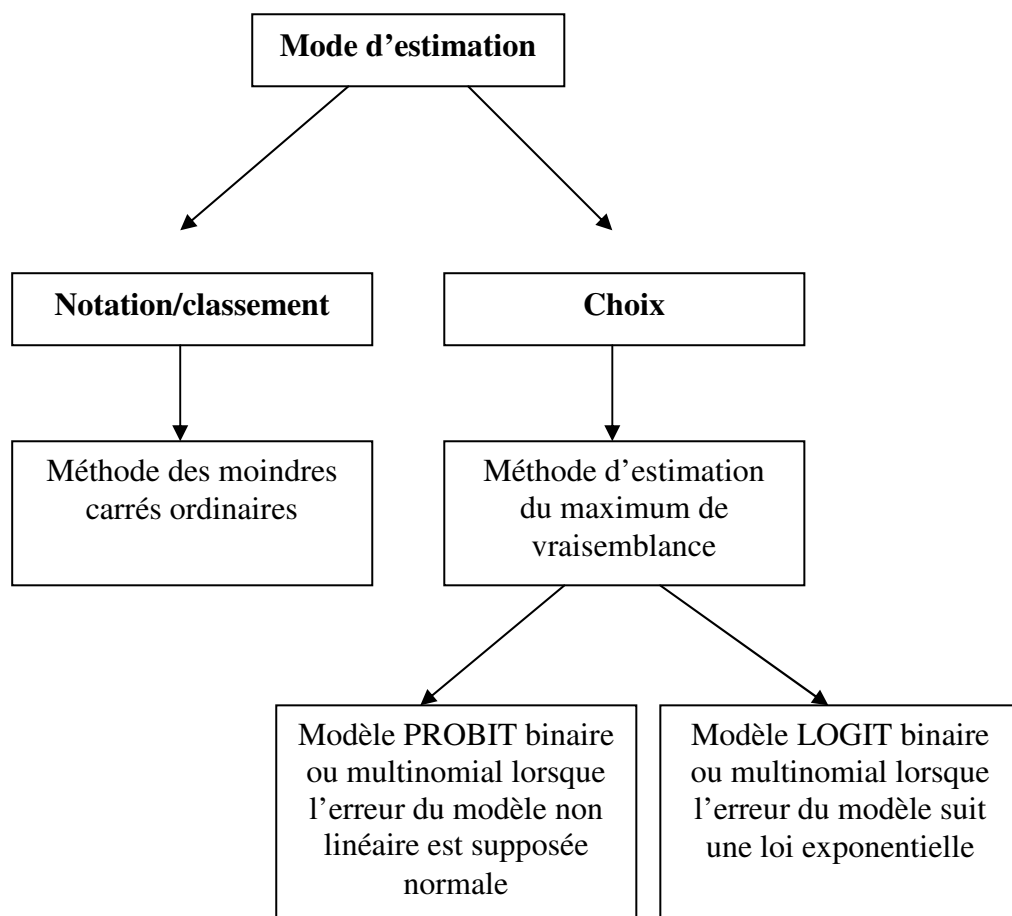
Mode d’estimation

Notation/classement

Choix

Méthode des moindres carrés ordinaires

Méthode d’estimation du maximum de vraisemblance

Modèle PROBIT binaire ou multinomial lorsque l’erreur du modèle non linéaire est supposée normale

Modèle LOGIT binaire ou multinomial lorsque l’erreur du modèle suit une loi exponentielle